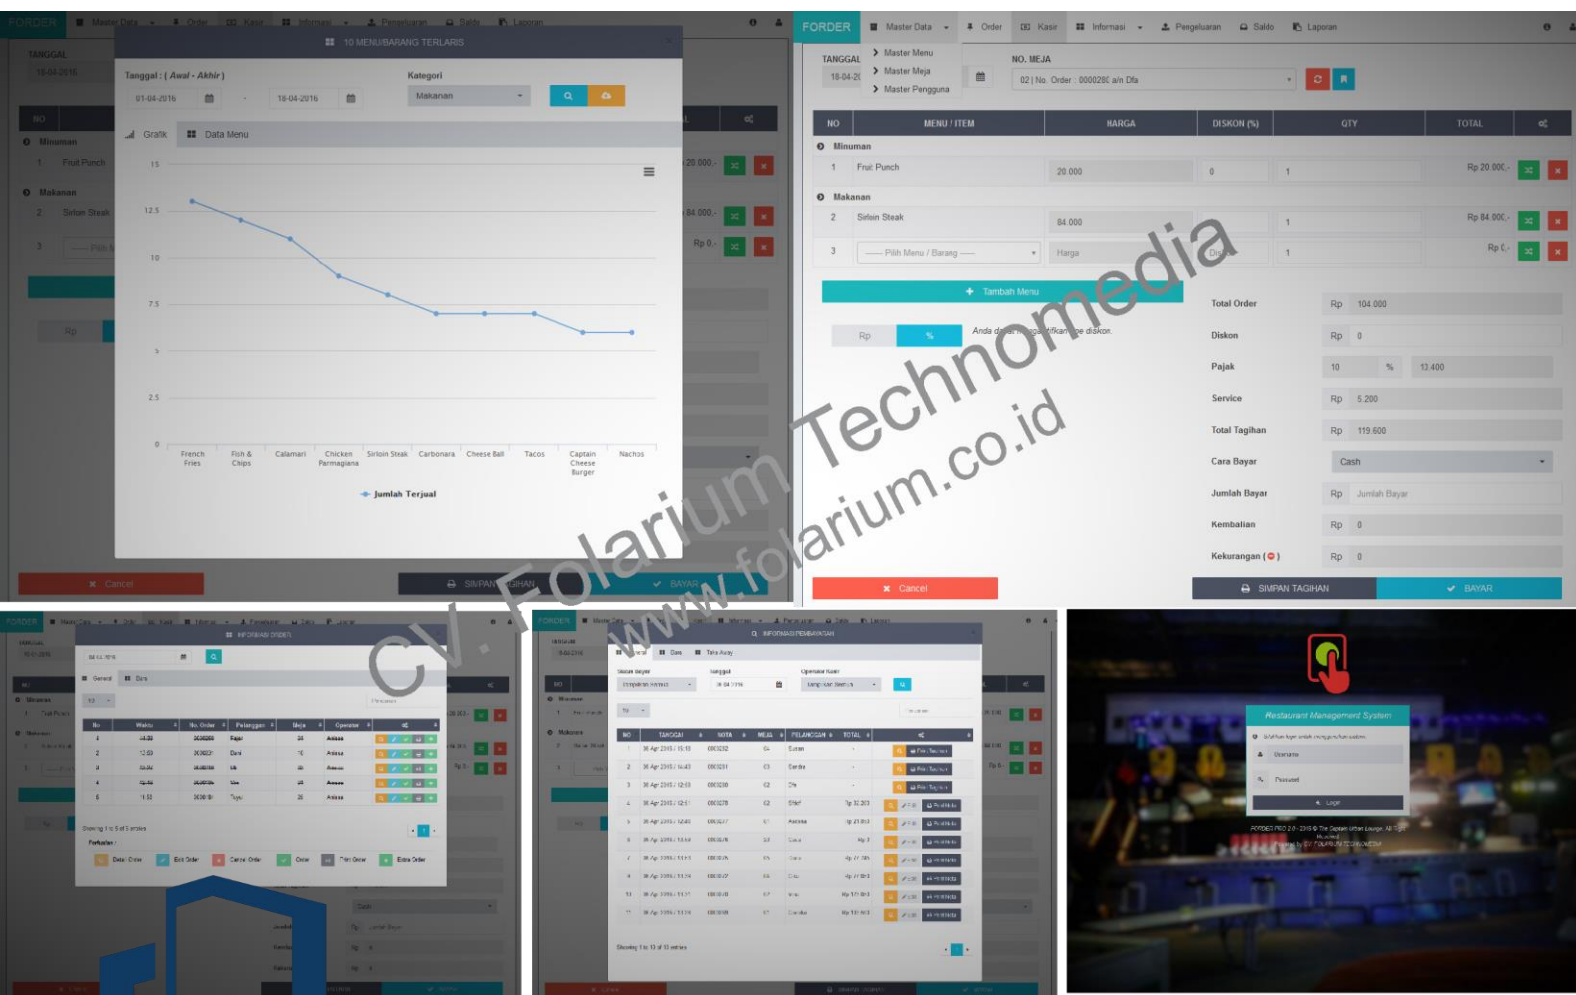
FORDER Master Data Order Kasir Informasi Pengeluaran Saldo Laporan

TANGGAL
18-04-2016

10 MENU/BARANG TERLARIS

Tanggal : ( Awal - Akhir )
01-04-2016 - 18-04-2016
Kategori
Makanan

Grafik Data Menu

15
12.5
10
7.5
5
2.5
0

French Fries
Fish & Chips
Calamari
Chicken Parmagiana
Sirloin Steak
Carbonara
Cheese Ball
Tacos
Captain Cheese Burger
Nachos

Jumlah Terjual

NO
Minuman
1 Fruit Punch
Makanan
2 Sirloin Steak
3

Cancel
SIMPAN TAGIHAN
BAYAR

FORDER Master Data Order Kasir Informasi Pengeluaran Saldo Laporan

Master Menu
Master Meja
Master Pengguna

TANGGAL
18-04-20
NO. MEJA
02 | No. Order : 0000280 a/n Dfa

| NO | MENU / ITEM | HARGA | DISKON (%) | QTY | TOTAL |
|---|---|---|---|---|---|
| Minuman | | | | | |
| 1 | Fruit Punch | 20.000 | 0 | 1 | Rp 20.000,- |
| Makanan | | | | | |
| 2 | Sirloin Steak | 84.000 | | 1 | Rp 84.000,- |
| 3 | ---- Pilih Menu / Barang ---- | Harga | Dis | 1 | Rp 0,- |

Tambah Menu

Rp %
Anda dapat mengaktifkan diskon.

Total Order Rp 104.000
Diskon Rp 0
Pajak 10 % 13.400
Service Rp 5.200
Total Tagihan Rp 119.600
Cara Bayar Cash
Jumlah Bayar Rp Jumlah Bayar
Kembalian Rp 0
Kekurangan ( ) Rp 0

Cancel
SIMPAN TAGIHAN
BAYAR

CV. Folarium Technomedia
www.folarium.co.id

INFORMASI ORDER

INFORMASI PEMBAYARAN

Restaurant Management System
Username
Password
Login